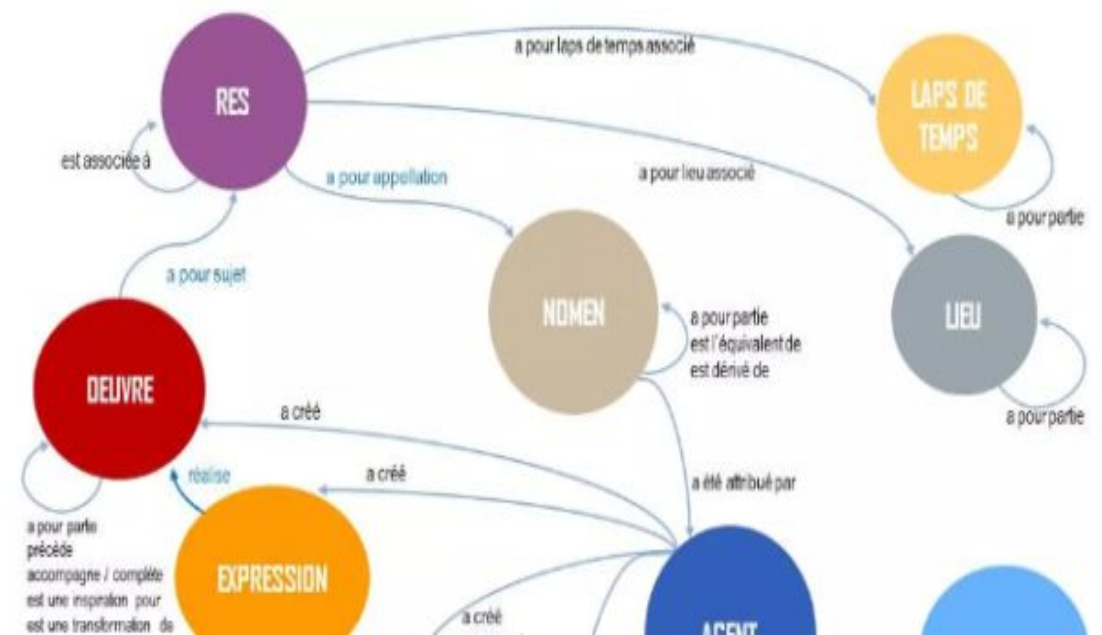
a pour laps de temps associé

RES

LAPS DE TEMPS

est associée à

a pour appellation

a pour lieu associé

a pour partie

a pour sujet

NOMEN

a pour partie
est l'équivalent de
est dérivé de

LIEU

OEUVRE

a pour partie

a créé

réalise

a créé

a été attribué par

a pour partie
précède
accompagne / complète
est une inspiration pour
est une transformation de

EXPRESSION

a créé

AGENT